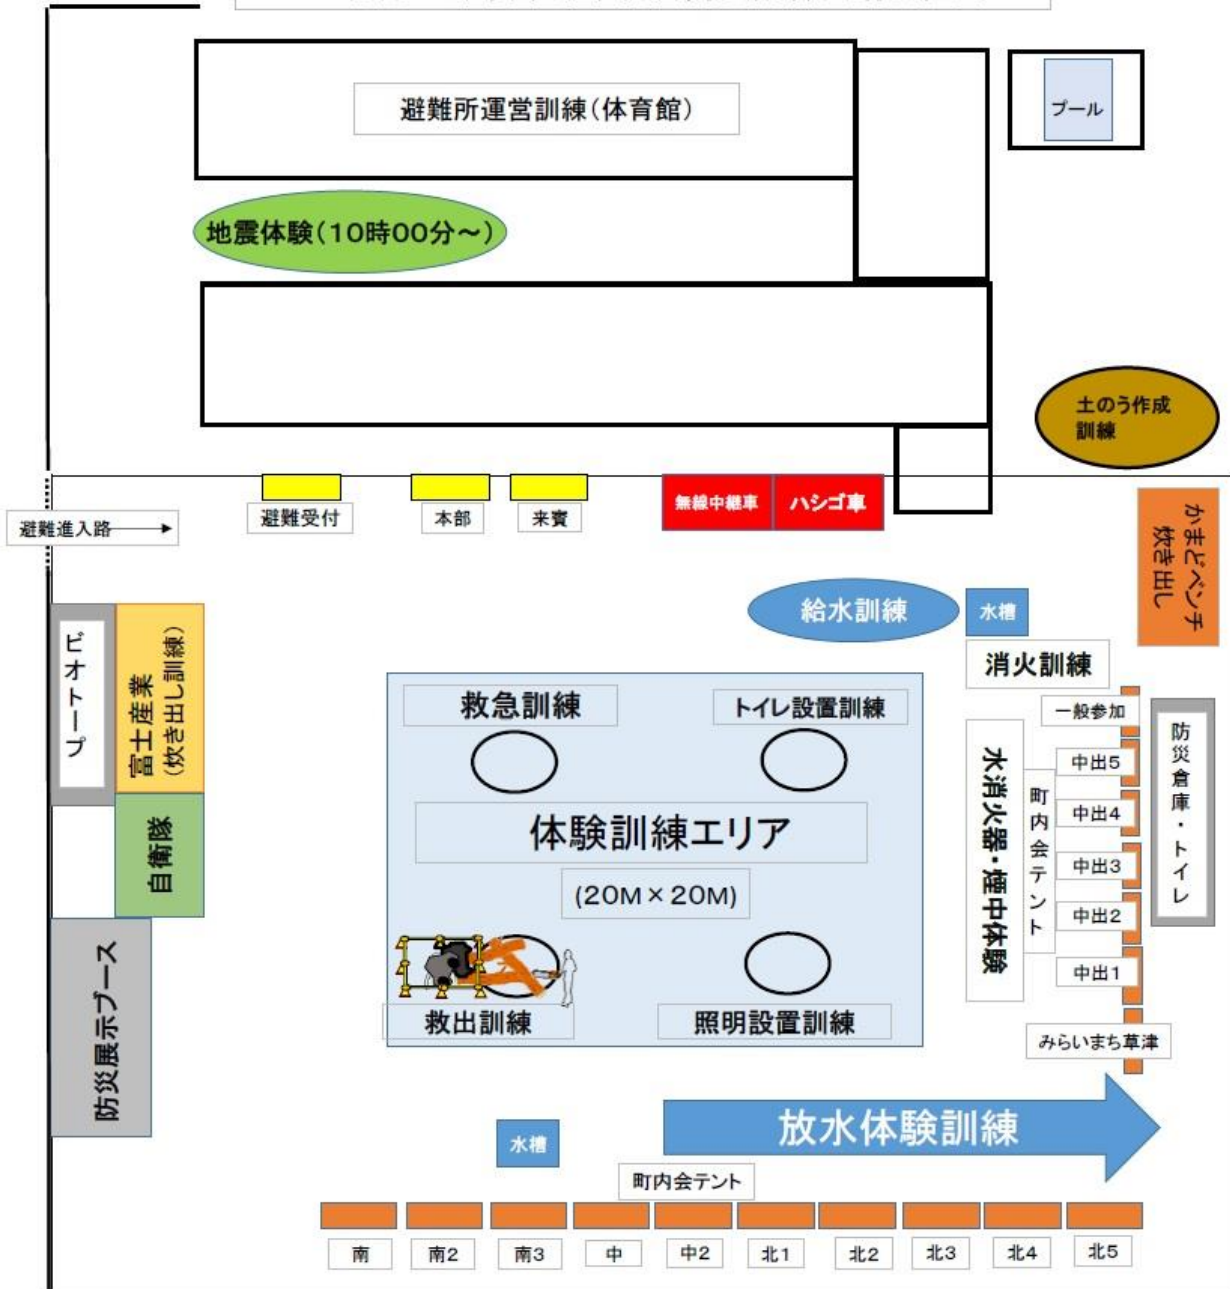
避難所運営訓練（体育館）

プール

地震体験（10時00分～）

土のう作成訓練

避難進入路

避難受付

本部

来賓

無線中継車

ハシゴ車

かまどベンチ炊き出し

給水訓練

水槽

消火訓練

ビオトープ

富士産業（炊き出し訓練）

自衛隊

救急訓練

トイレ設置訓練

体験訓練エリア

(20M × 20M)

救出訓練

照明設置訓練

水消火器・煙中体験

町内会テント

一般参加

中出5

中出4

中出3

中出2

中出1

防災倉庫・トイレ

みらいまち草津

防災展示ブース

水槽

放水体験訓練

町内会テント

南

南2

南3

中

中2

北1

北2

北3

北4

北5